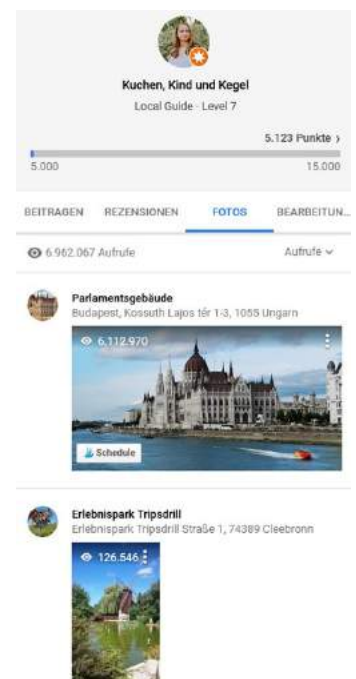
Kuchen, Kind und Kegel
Local Guide · Level 7

5.123 Punkte ›

5.000
15.000

BEITRAGEN
REZENSIONEN
FOTOS
BEARBEITUN...

6.962.067 Aufrufe
Aufrufe

Parlamentsgebäude
Budapest, Kossuth Lajos tér 1-3, 1055 Ungarn

6.112.970

Schedule

Erlebnispark Tripsdrill
Erlebnispark Tripsdrill Straße 1, 74389 Cleebronn

126.546